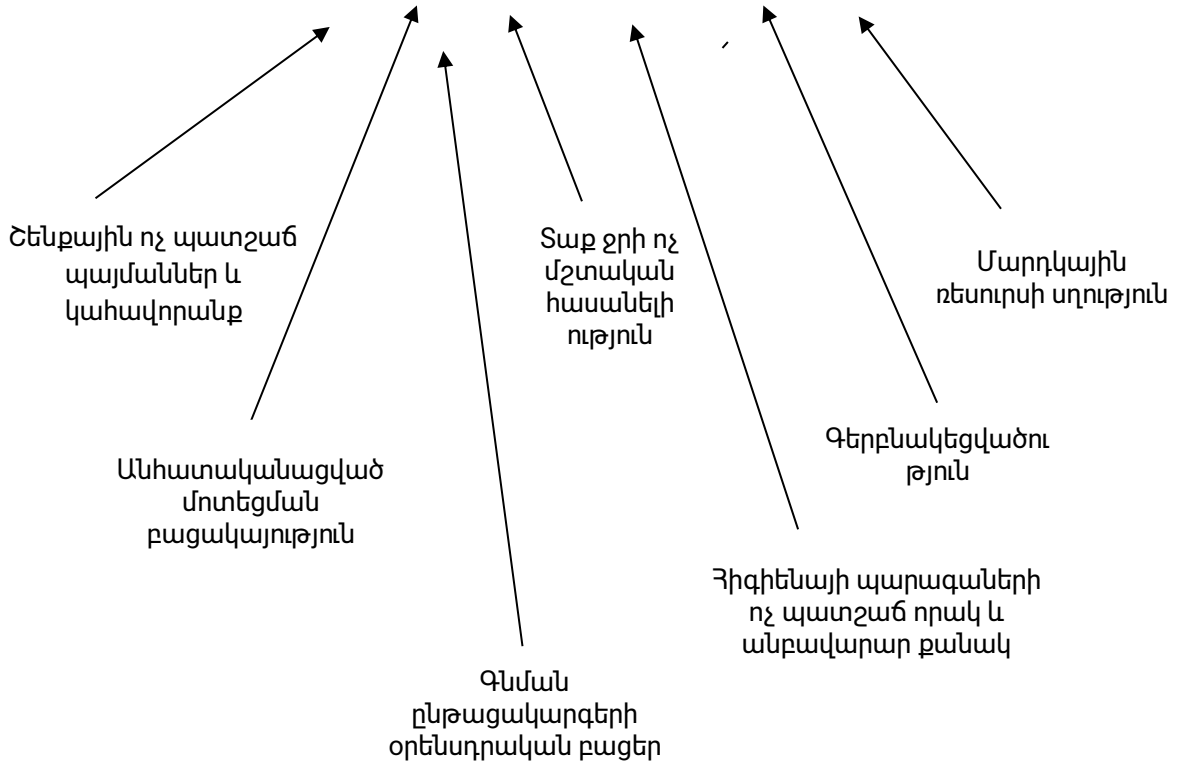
Շենքային ոչ պատշաճ պայմաններ և կահավորանք

Տաք ջրի ոչ մշտական հասանելիություն

Մարդկային ռեսուրսի սղություն

Անհատականացված մոտեցման բացակայություն

Գերբնակեցվածություն

Հիգիենայի պարագաների ոչ պատշաճ որակ և անբավարար քանակ

Գնման ընթացակարգերի օրենսդրական բացեր